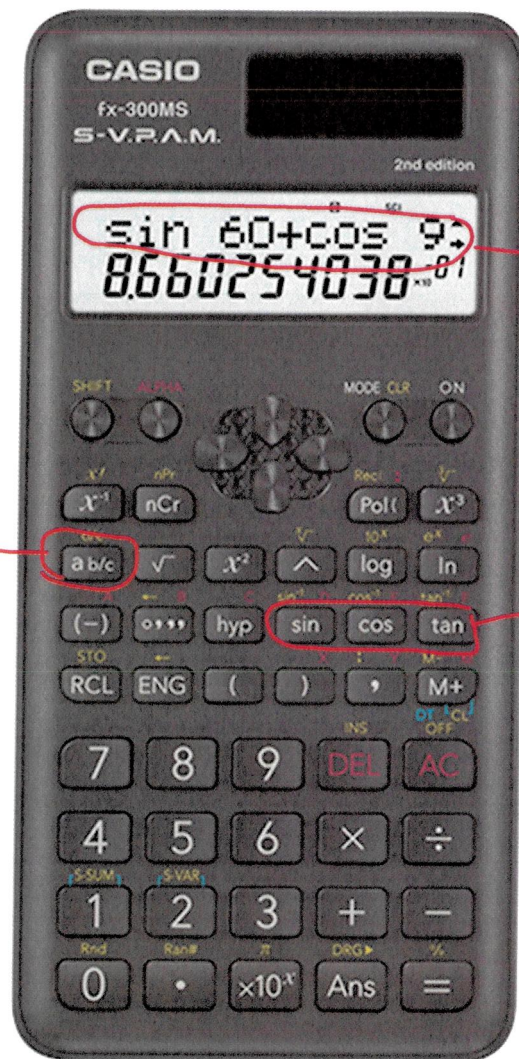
CASIO
fx-300MS
S-V.P.A.M.
2nd edition

sin 60+cos 9
8.660254038 $\times10^{-01}$

SHIFT ALPHA MODE CLR ON

$x^{-1}$ nCr Pol( $x^3$

a b/c √ $x^2$ ^ log ln

(−) °''' hyp sin cos tan

STO
RCL ENG ( ) , M+

INS OFF
7 8 9 DEL AC

4 5 6 × ÷

S-SUM S-VAR
1 2 3 + −

Rnd Ran# π DRG▸ %
0 • $\times10^x$ Ans =